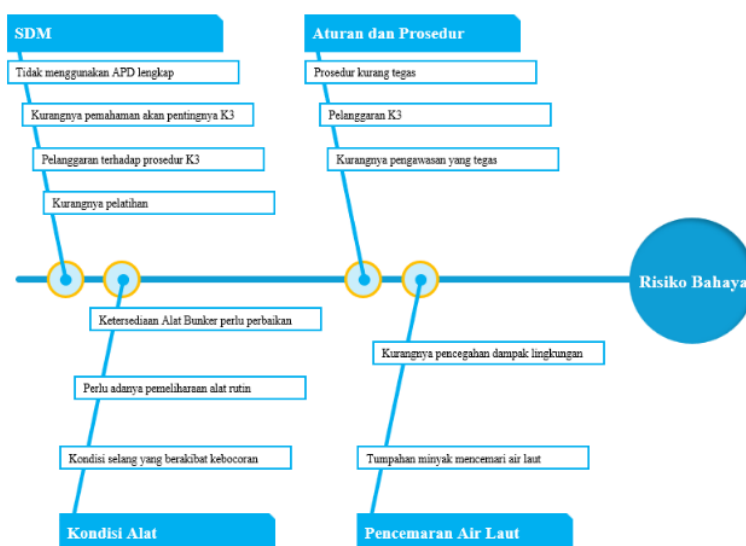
SDM

Tidak menggunakan APD lengkap

Kurangnya pemahaman akan pentingnya K3

Pelanggaran terhadap prosedur K3

Kurangnya pelatihan

Aturan dan Prosedur

Prosedur kurang tegas

Pelanggaran K3

Kurangnya pengawasan yang tegas

Risiko Bahaya

Ketersediaan Alat Bunker perlu perbaikan

Perlu adanya pemeliharaan alat rutin

Kondisi selang yang berakibat kebocoran

Kondisi Alat

Kurangnya pencegahan dampak lingkungan

Tumpahan minyak mencemari air laut

Pencemaran Air Laut